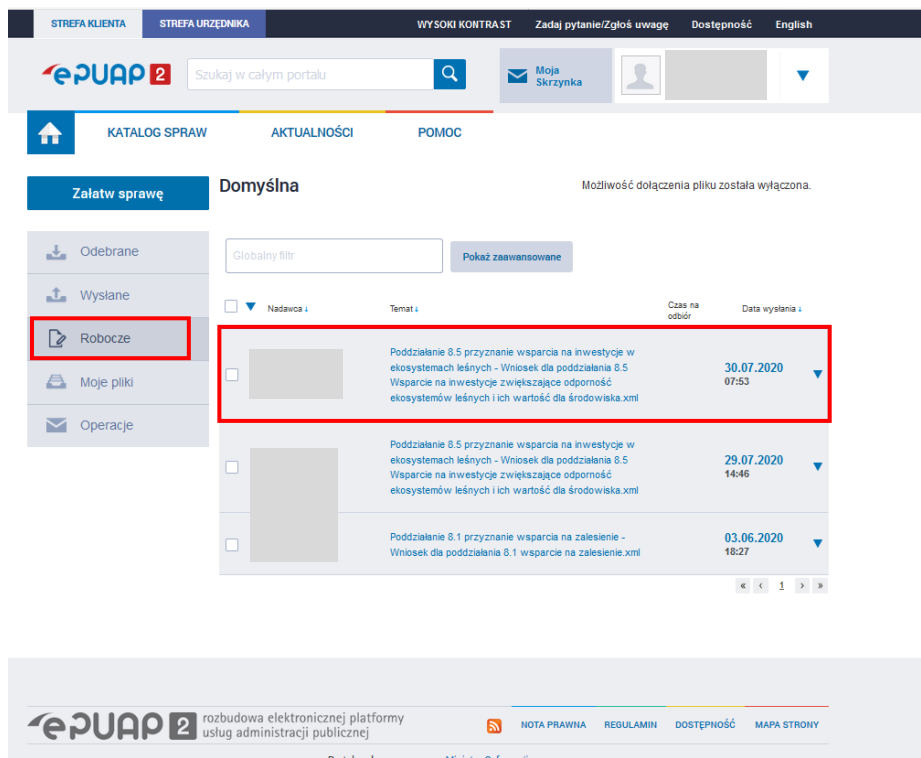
STREFA KLIENTA STREFA URZĘDNIKA WYSOKI KONTRAST Zadaj pytanie/Zgłoś uwagę Dostępność English

ePUAP 2 Szukaj w całym portalu Moja Skrzynka

KATALOG SPRAW AKTUALNOŚCI POMOC

Załatw sprawę

Domyślna

Możliwość dołączenia pliku została wyłączona.

Odebrane
Wysłane
Robocze
Moje pliki
Operacje

Globalny filtr Pokaż zaawansowane

| | Nadawca ↓ | Temat ↓ | Czas na odbiór | Data wysłania ↓ |
|---|---|---|---|---|
| | | Poddziałanie 8.5 przyznanie wsparcia na inwestycje w ekosystemach leśnych - Wniosek dla poddziałania 8.5 Wsparcie na inwestycje zwiększające odporność ekosystemów leśnych i ich wartość dla środowiska.xml | | 30.07.2020 07:53 |
| | | Poddziałanie 8.5 przyznanie wsparcia na inwestycje w ekosystemach leśnych - Wniosek dla poddziałania 8.5 Wsparcie na inwestycje zwiększające odporność ekosystemów leśnych i ich wartość dla środowiska.xml | | 29.07.2020 14:46 |
| | | Poddziałanie 8.1 przyznanie wsparcia na zalesienie - Wniosek dla poddziałania 8.1 wsparcie na zalesienie.xml | | 03.06.2020 18:27 |

« ‹ 1 › »

ePUAP 2 rozbudowa elektronicznej platformy usług administracji publicznej

NOTA PRAWNA REGULAMIN DOSTĘPNOŚĆ MAPA STRONY